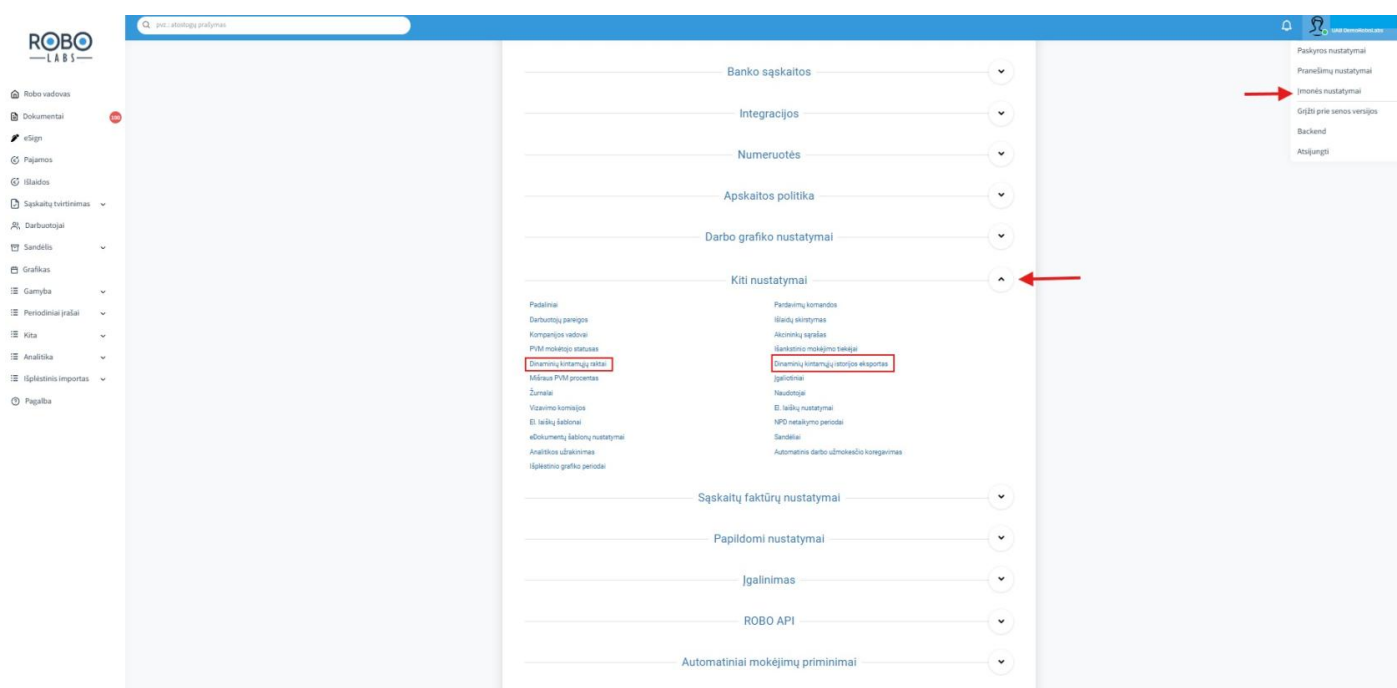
ROBO
LABS

psl.: atostogų prašymas

UAB Demodemo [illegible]

Paskyros nustatymai
Pranešimų nustatymai
Įmonės nustatymai
Grįžti prie senos versijos
Backend
Atsijungti

Robo vadovas
Dokumentai 100
eSign
Pajamos
Išlaidos
Sąskaitų tvirtinimas
Darbuotojai
Sandėlis
Grafikas
Gamyba
Periodiniai įrašai
Kita
Analitika
Išplėstinis importas
Pagalba

Banko sąskaitos
Integracijos
Numeruotės
Apskaitos politika
Darbo grafiko nustatymai
Kiti nustatymai

Padaliniai
Darbuotojų pareigos
Kompanijos vadovai
PVM mokėtojo statusas
Dinaminių kintamųjų raštai
Mišraus PVM procentas
Žurnalai
Vizavimo komisijos
El. laiškų šablonai
eDokumentų šablonų nustatymai
Analitikos užrakinimas
Išplėstinio grafiko periodai

Pardavimų komandos
Išlaidų skirstymas
Akcininkų sąrašas
Išankstinio mokėjimo tiekėjai
Dinaminių kintamųjų istorijos eksportas
Įgaliotiniai
Naudotojai
El. laiškų nustatymai
NPD netaikymo periodai
Sandėliai
Automatinis darbo užmokesčio koregavimas

Sąskaitų faktūrų nustatymai
Papildomi nustatymai
Įgalinimas
ROBO API
Automatiniai mokėjimų priminimai